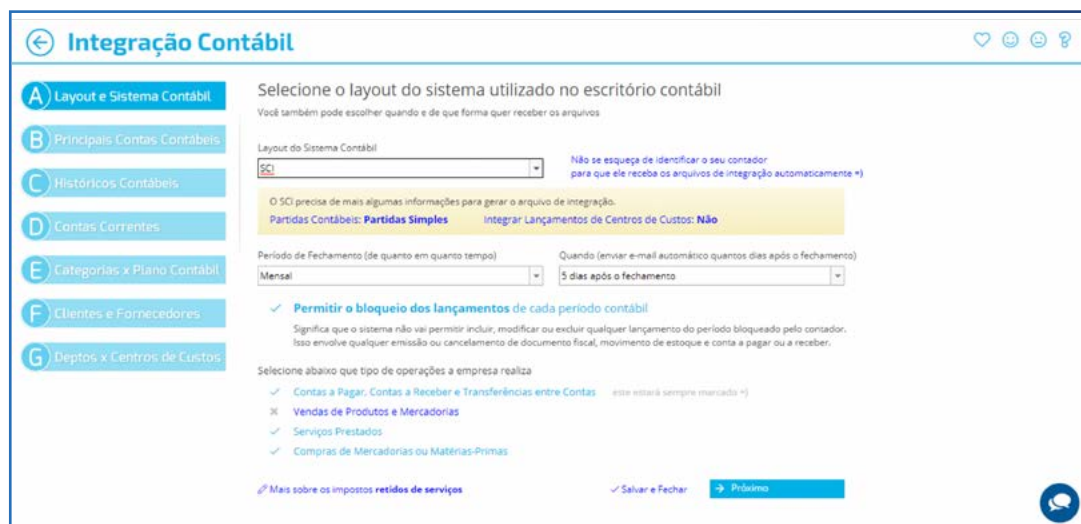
Integração Contábil

A Layout e Sistema Contábil
B Principais Contas Contábeis
C Históricos Contábeis
D Contas Correntes
E Categorias x Plano Contábil
F Clientes e Fornecedores
G Deptos x Centros de Custos

Selecione o layout do sistema utilizado no escritório contábil

Você também pode escolher quando e de que forma quer receber os arquivos

Layout do Sistema Contábil

SCI

Não se esqueça de identificar o seu contador para que ele receba os arquivos de integração automaticamente =)

O SCI precisa de mais algumas informações para gerar o arquivo de integração.

Partidas Contábeis: Partidas Simples    Integrar Lançamentos de Centros de Custos: Não

Período de Fechamento (de quanto em quanto tempo)

Mensal

Quando (enviar e-mail automático quantos dias após o fechamento)

5 dias após o fechamento

✓ Permitir o bloqueio dos lançamentos de cada período contábil

Significa que o sistema não vai permitir incluir, modificar ou excluir qualquer lançamento do período bloqueado pelo contador. Isso envolve qualquer emissão ou cancelamento de documento fiscal, movimento de estoque e conta a pagar ou a receber.

Selecione abaixo que tipo de operações a empresa realiza

✓ Contas a Pagar, Contas a Receber e Transferências entre Contas   este estará sempre marcado =)
✕ Vendas de Produtos e Mercadorias
✓ Serviços Prestados
✓ Compras de Mercadorias ou Matérias-Primas

Mais sobre os impostos retidos de serviços

✓ Salvar e Fechar   → Próximo